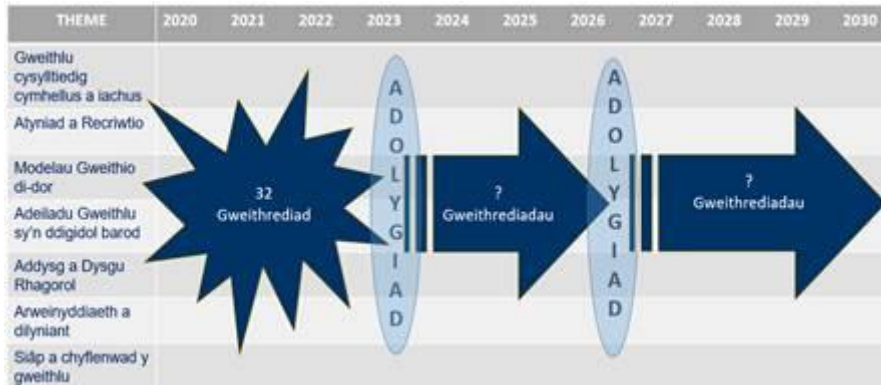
| THEME | 2020 | 2021 | 2022 | 2023 | 2024 | 2025 | 2026 | 2027 | 2028 | 2029 | 2030 |
|---|---|---|---|---|---|---|---|---|---|---|---|
| Gweithlu cysylltiedig cymhellus a iachus | | | | | | | | | | | |
| Atyniad a Recriwtio | | | | | | | | | | | |
| Modelau Gweithio di-dor | | | | | | | | | | | |
| Adeiladu Gweithlu sy'n ddigidol barod | | | | | | | | | | | |
| Addysg a Dysgu Rhagorol | | | | | | | | | | | |
| Arweinyddiaeth a dilyniant | | | | | | | | | | | |
| Siâp a chyflenwad y gweithlu | | | | | | | | | | | |

32 Gweithrediad

A D O L Y G I A D

? Gweithrediadau

A D O L Y G I A D

? Gweithrediadau